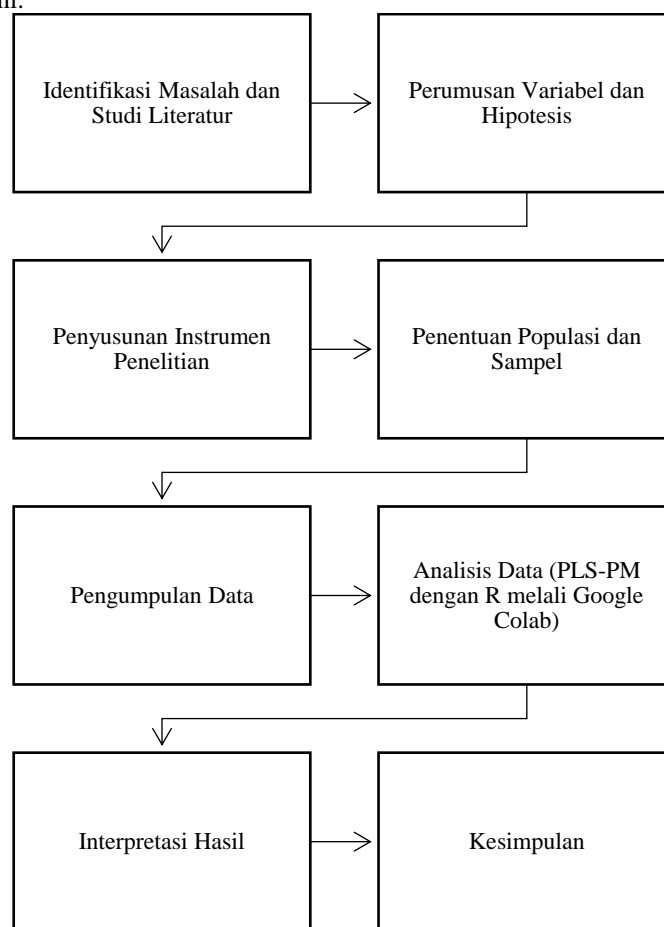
ini.

Identifikasi Masalah dan Studi Literatur

Perumusan Variabel dan Hipotesis

Penyusunan Instrumen Penelitian

Penentuan Populasi dan Sampel

Pengumpulan Data

Analisis Data (PLS-PM dengan R melali Google Colab)

Interpretasi Hasil

Kesimpulan